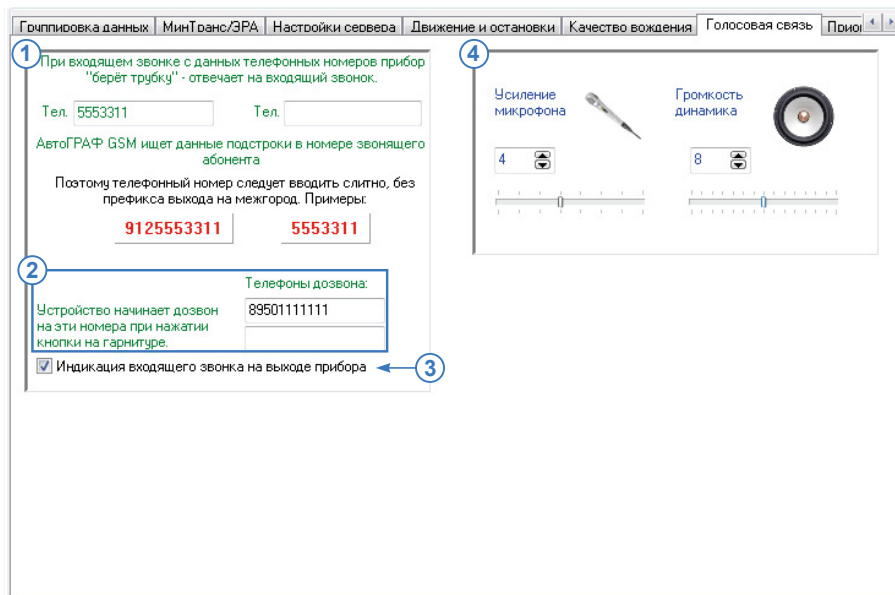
Группировка данных | МинТранс/ЭРА | Настройки сервера | Движение и остановки | Качество вождения | Голосовая связь | Прио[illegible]

1

При входящем звонке с данных телефонных номеров прибор "берёт трубку" - отвечает на входящий звонок.

Тел. 5553311 Тел.

АвтоГРАФ GSM ищет данные подстроки в номере звонящего абонента

Поэтому телефонный номер следует вводить слитно, без префикса выхода на межгород. Примеры:

9125553311

5553311

2

Телефоны дозвона:

Устройство начинает дозвон на эти номера при нажатии кнопки на гарнитуре.

89501111111

Индикация входящего звонка на выходе прибора

3

4

Усиление микрофона

Громкость динамика

4

8